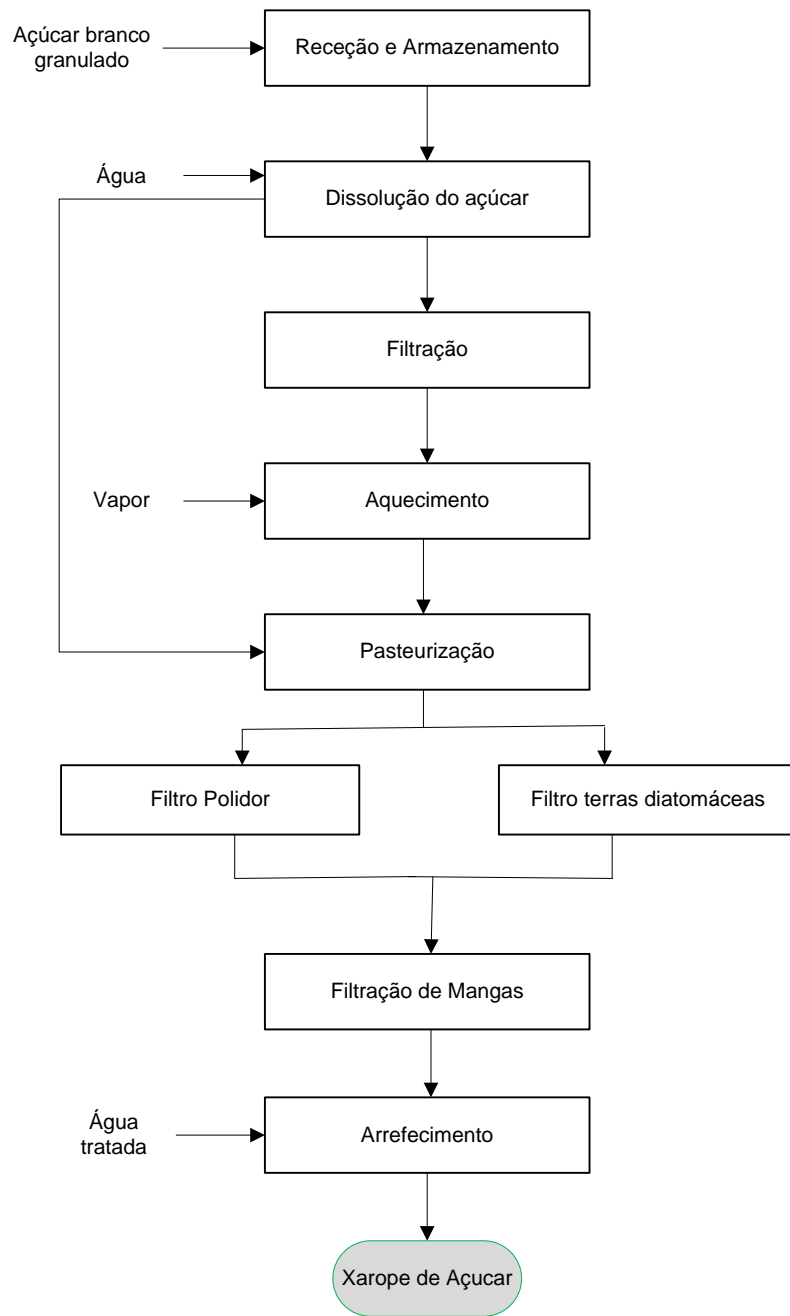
Açúcar branco granulado

Receção e Armazenamento

Água

Dissolução do açúcar

Filtração

Vapor

Aquecimento

Pasteurização

Filtro Polidor

Filtro terras diatomáceas

Filtração de Mangas

Água tratada

Arrefecimento

Xarope de Açucar